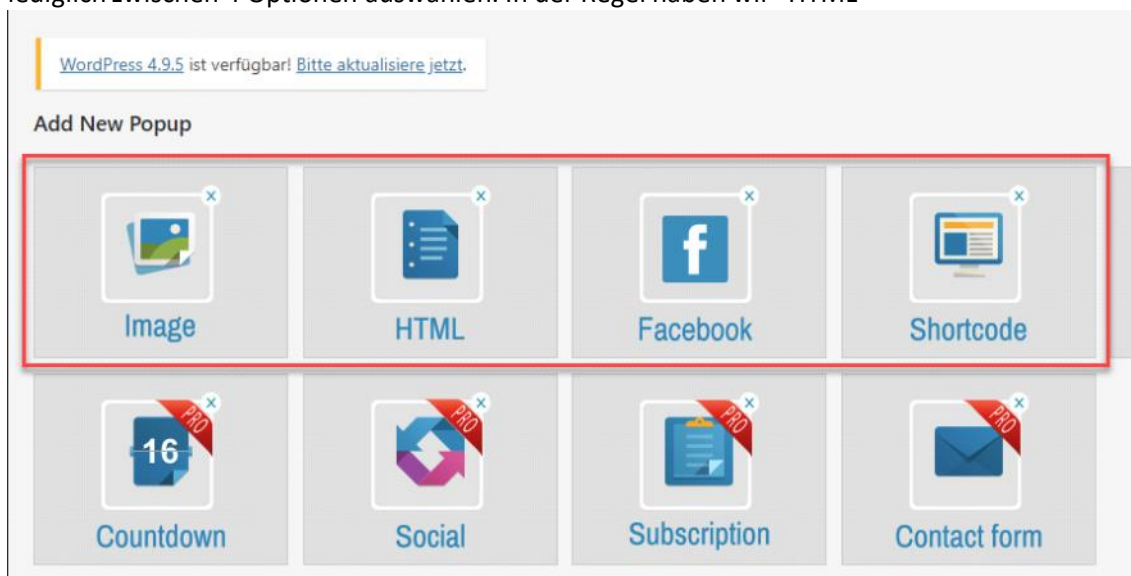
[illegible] zwischen 4 Optionen auswählen. In der Regel haben wir "HTML"

WordPress 4.9.5 ist verfügbar! Bitte aktualisiere jetzt.

Add New Popup

×
Image

×
HTML

×
f
Facebook

×
Shortcode

×
PRO
16
Countdown

×
PRO
Social

×
PRO
Subscription

×
PRO
Contact form